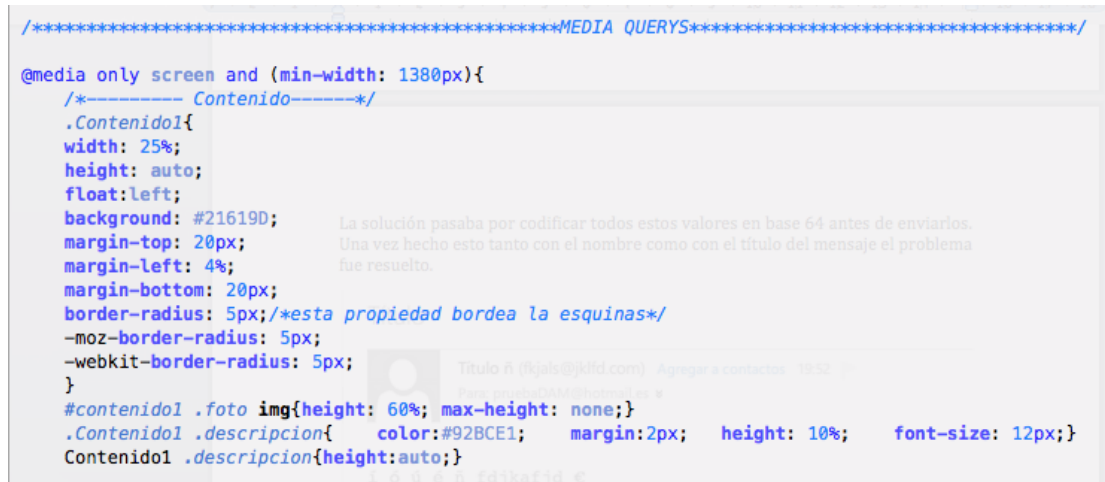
/**********************************************MEDIA QUERYS************************************/

@media only screen and (min-width: 1380px){
/*--------- Contenido------*/
.Contenido1{
width: 25%;
height: auto;
float:left;
background: #21619D;
margin-top: 20px;
margin-left: 4%;
margin-bottom: 20px;
border-radius: 5px;/*esta propiedad bordea la esquinas*/
-moz-border-radius: 5px;
-webkit-border-radius: 5px;
}
#contenido1 .foto img{height: 60%; max-height: none;}
.Contenido1 .descripcion{ color:#92BCE1; margin:2px; height: 10%; font-size: 12px;}
Contenido1 .descripcion{height:auto;}

La solución pasaba por codificar todos estos valores en base 64 antes de enviarlos. Una vez hecho esto tanto con el nombre como con el título del mensaje el problema fue resuelto.

Titulo ñ (fkjals@jklfd.com) Agregar a contactos 19:52
Para: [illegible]@hotmail.es

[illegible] fdjkafjd €